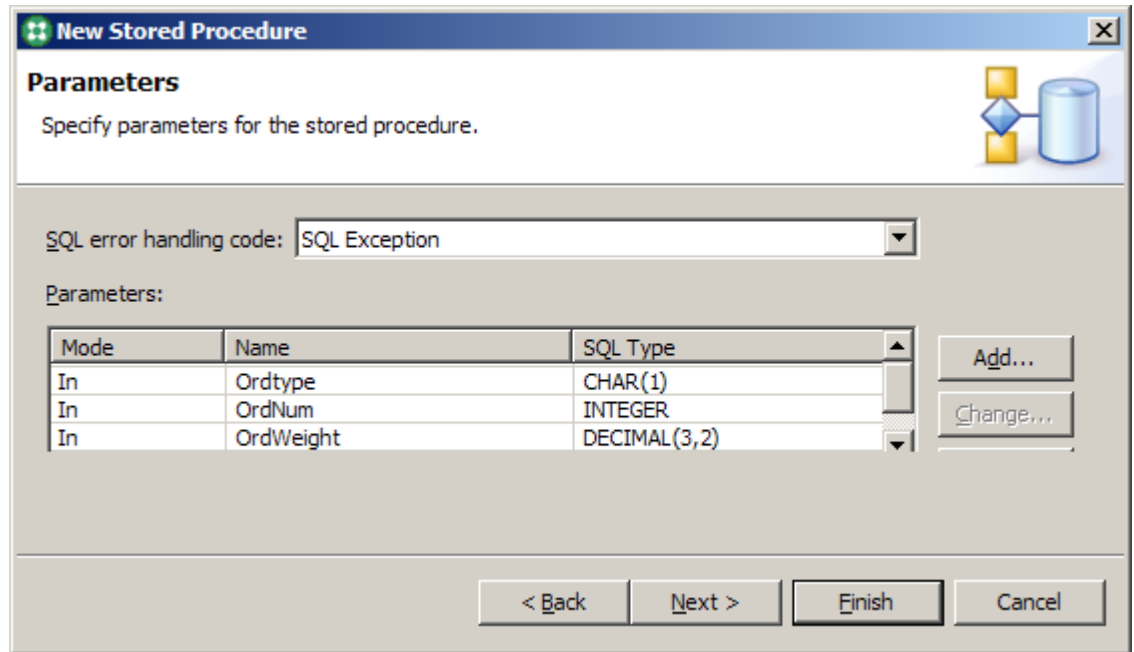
New Stored Procedure

Parameters

Specify parameters for the stored procedure.

SQL error handling code: SQL Exception

Parameters:

| Mode | Name | SQL Type |
|---|---|---|
| In | Ordtype | CHAR(1) |
| In | OrdNum | INTEGER |
| In | OrdWeight | DECIMAL(3,2) |

Add...

Change...

< Back

Next >

Finish

Cancel